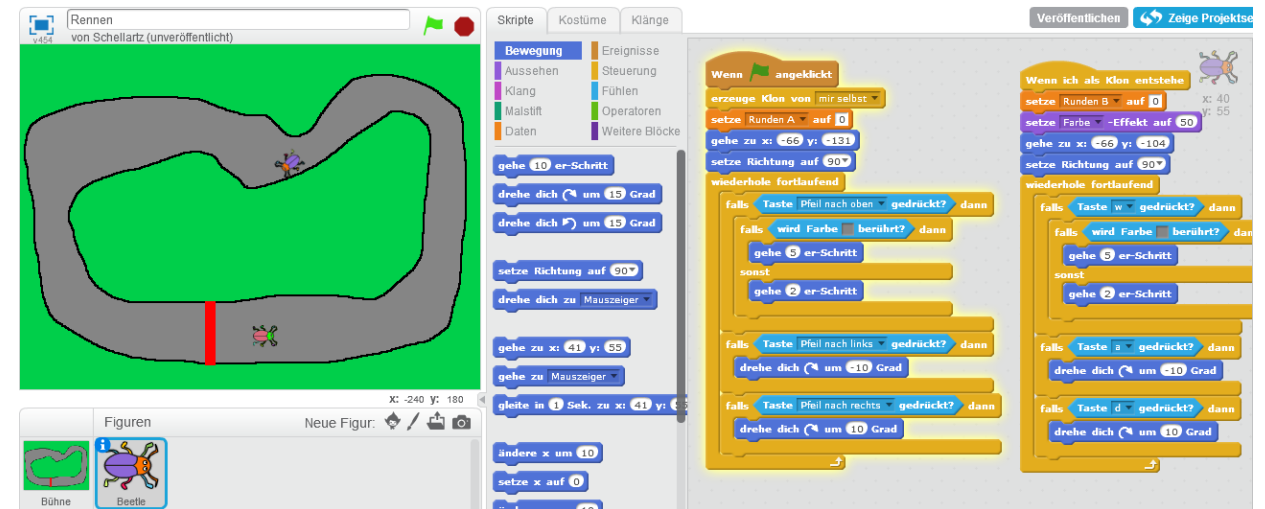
v454
Rennen
von Schellartz (unveröffentlicht)

x: -240 y: 180

Figuren
Neue Figur:
Bühne
Beetle

Skripte Kostüme Klänge

Bewegung
Aussehen
Klang
Malstift
Daten
Ereignisse
Steuerung
Fühlen
Operatoren
Weitere Blöcke

gehe 10 er-Schritt
drehe dich um 15 Grad
drehe dich um 15 Grad
setze Richtung auf 90
drehe dich zu Mauszeiger
gehe zu x: 41 y: 55
gehe zu Mauszeiger
gleite in 1 Sek. zu x: 41 y:
ändere x um 10
setze x auf 0

Veröffentlichen
Zeige Projektse

x: 40
y: 55

Wenn angeklickt
erzeuge Klon von mir selbst
setze Runden A auf 0
gehe zu x: -66 y: -131
setze Richtung auf 90
wiederhole fortlaufend
falls Taste Pfeil nach oben gedrückt? dann
falls wird Farbe berührt? dann
gehe 5 er-Schritt
sonst
gehe 2 er-Schritt
falls Taste Pfeil nach links gedrückt? dann
drehe dich um -10 Grad
falls Taste Pfeil nach rechts gedrückt? dann
drehe dich um 10 Grad

Wenn ich als Klon entstehe
setze Runden B auf 0
setze Farbe -Effekt auf 50
gehe zu x: -66 y: -104
setze Richtung auf 90
wiederhole fortlaufend
falls Taste w gedrückt? dann
falls wird Farbe berührt? dan
gehe 5 er-Schritt
sonst
gehe 2 er-Schritt
falls Taste a gedrückt? dann
drehe dich um -10 Grad
falls Taste d gedrückt? dann
drehe dich um 10 Grad